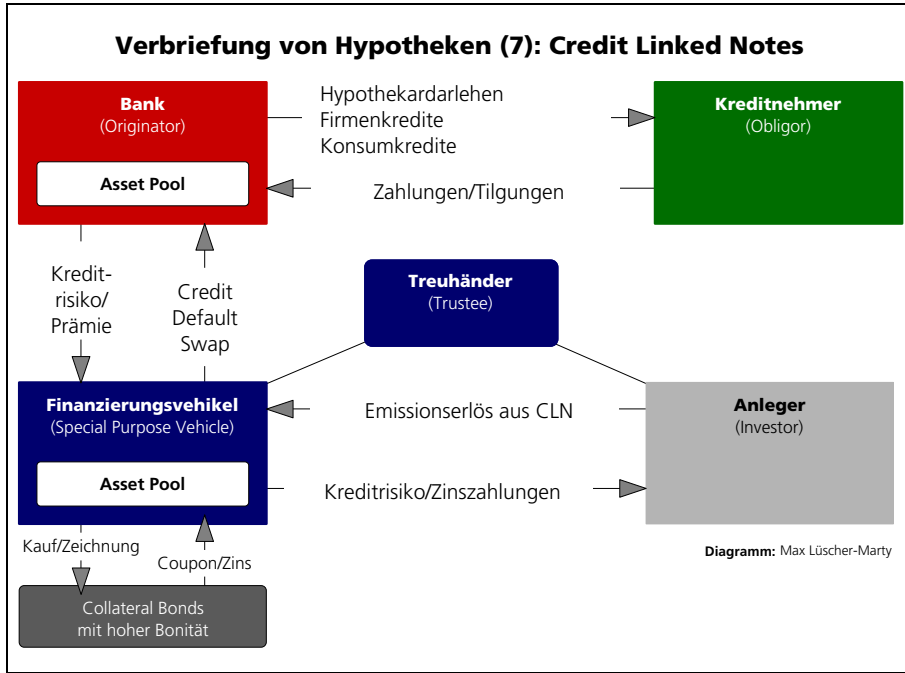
Verbriefung von Hypotheken (7): Credit Linked Notes

Bank
(Originator)

Asset Pool

Hypothekardarlehen
Firmenkredite
Konsumkredite

Kreditnehmer
(Obligor)

Zahlungen/Tilgungen

Kreditrisiko/
Prämie

Credit
Default
Swap

Treuhänder
(Trustee)

Finanzierungsvehikel
(Special Purpose Vehicle)

Asset Pool

Emissionserlös aus CLN

Anleger
(Investor)

Kreditrisiko/Zinszahlungen

Kauf/Zeichnung

Coupon/Zins

Collateral Bonds
mit hoher Bonität

Diagramm: Max Lüscher-Marty